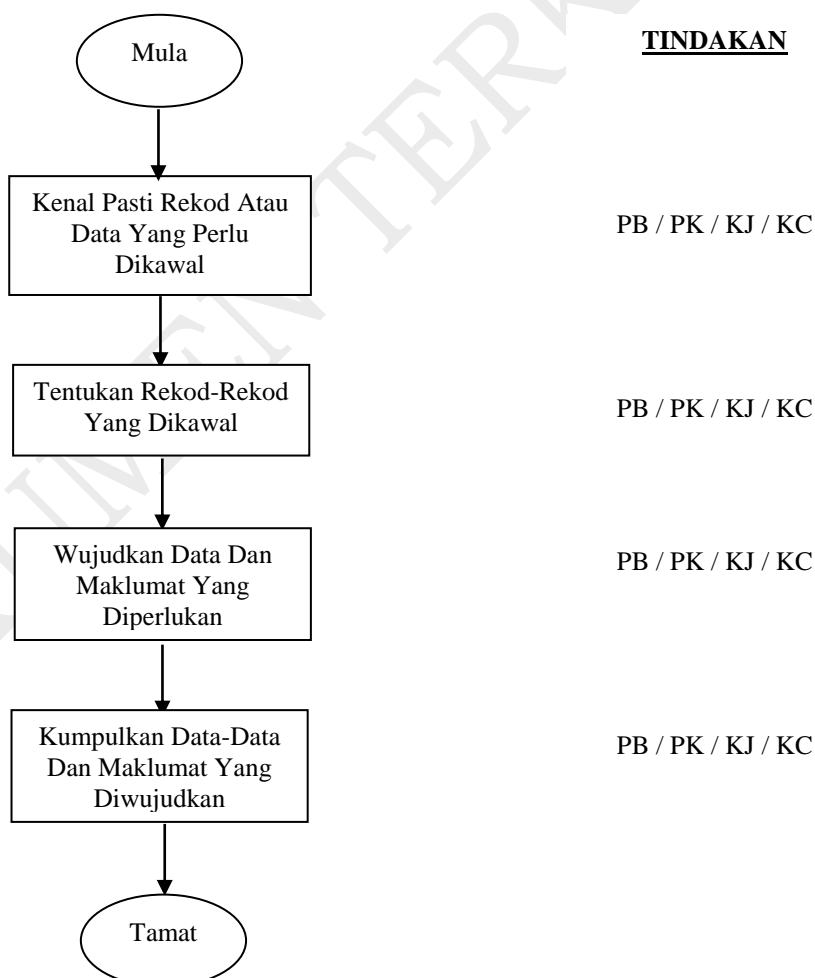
Mula

TINDAKAN

Kenal Pasti Rekod Atau Data Yang Perlu Dikawal

PB / PK / KJ / KC

Tentukan Rekod-Rekod Yang Dikawal

PB / PK / KJ / KC

Wujudkan Data Dan Maklumat Yang Diperlukan

PB / PK / KJ / KC

Kumpulkan Data-Data Dan Maklumat Yang Diwujudkan

PB / PK / KJ / KC

Tamat